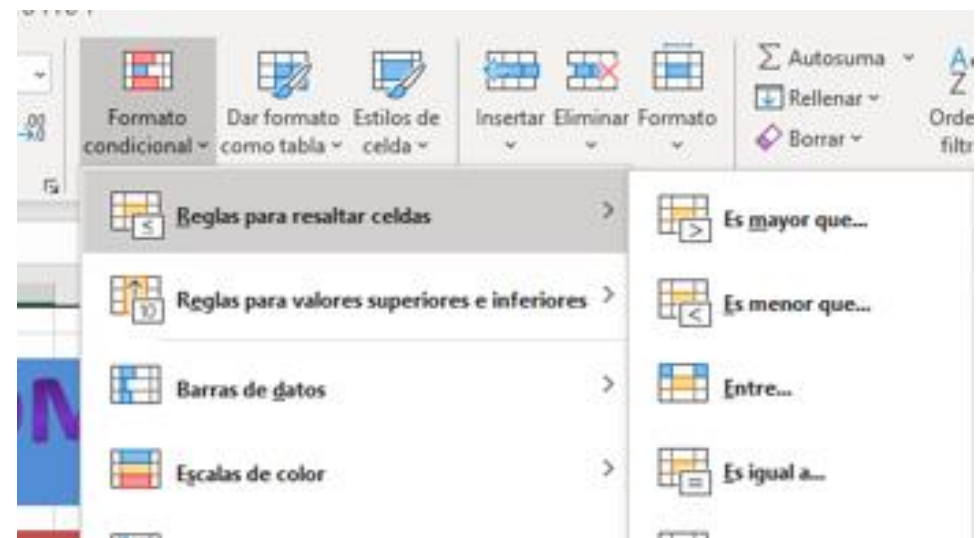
Formato condicional
Dar formato como tabla
Estilos de celda
Insertar
Eliminar
Formato
Σ Autosuma
Rellenar
Borrar
Orde filtr

Reglas para resaltar celdas
Reglas para valores superiores e inferiores
Barras de datos
Escalas de color

Es mayor que...
Es menor que...
Entre...
Es igual a...